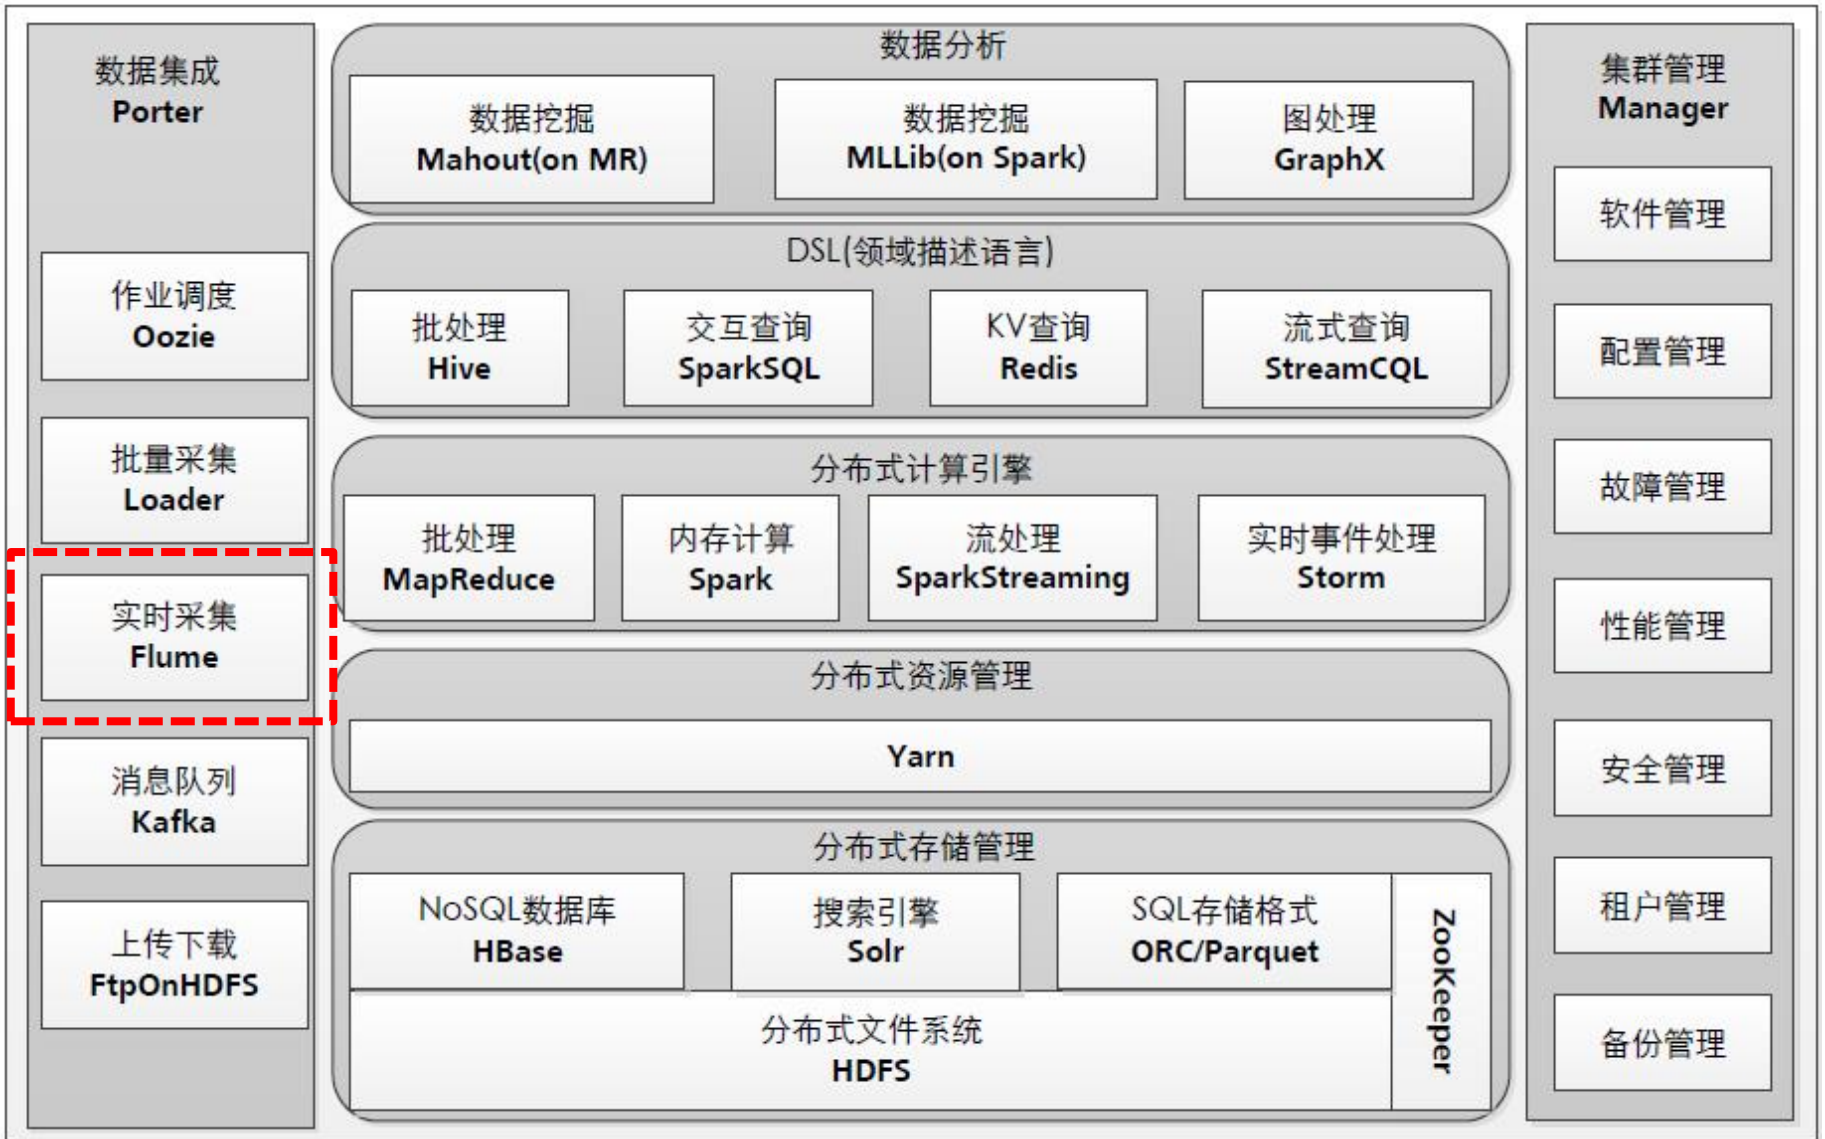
数据集成
Porter

作业调度
Oozie

批量采集
Loader

实时采集
Flume

消息队列
Kafka

上传下载
FtpOnHDFS

数据分析

数据挖掘
Mahout(on MR)

数据挖掘
MLLib(on Spark)

图处理
GraphX

DSL(领域描述语言)

批处理
Hive

交互查询
SparkSQL

KV查询
Redis

流式查询
StreamCQL

分布式计算引擎

批处理
MapReduce

内存计算
Spark

流处理
SparkStreaming

实时事件处理
Storm

分布式资源管理

Yarn

分布式存储管理

NoSQL数据库
HBase

搜索引擎
Solr

SQL存储格式
ORC/Parquet

ZooKeeper

分布式文件系统
HDFS

集群管理
Manager

软件管理

配置管理

故障管理

性能管理

安全管理

租户管理

备份管理